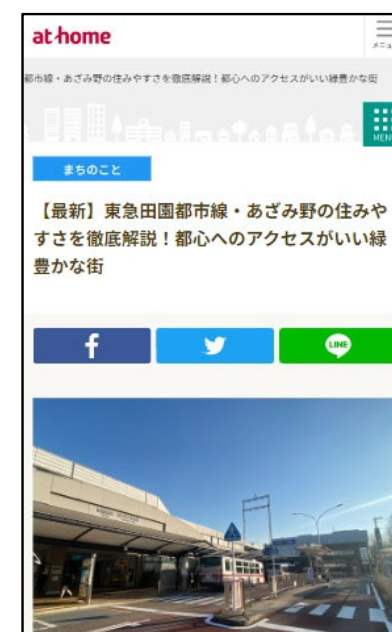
at home

メニュ

都市線・あざみ野の住みやすさを徹底解説！都心へのアクセスがいい緑豊かな街

MENU

まちのこと

【最新】東急田園都市線・あざみ野の住みやすさを徹底解説！都心へのアクセスがいい緑豊かな街

f

LINE